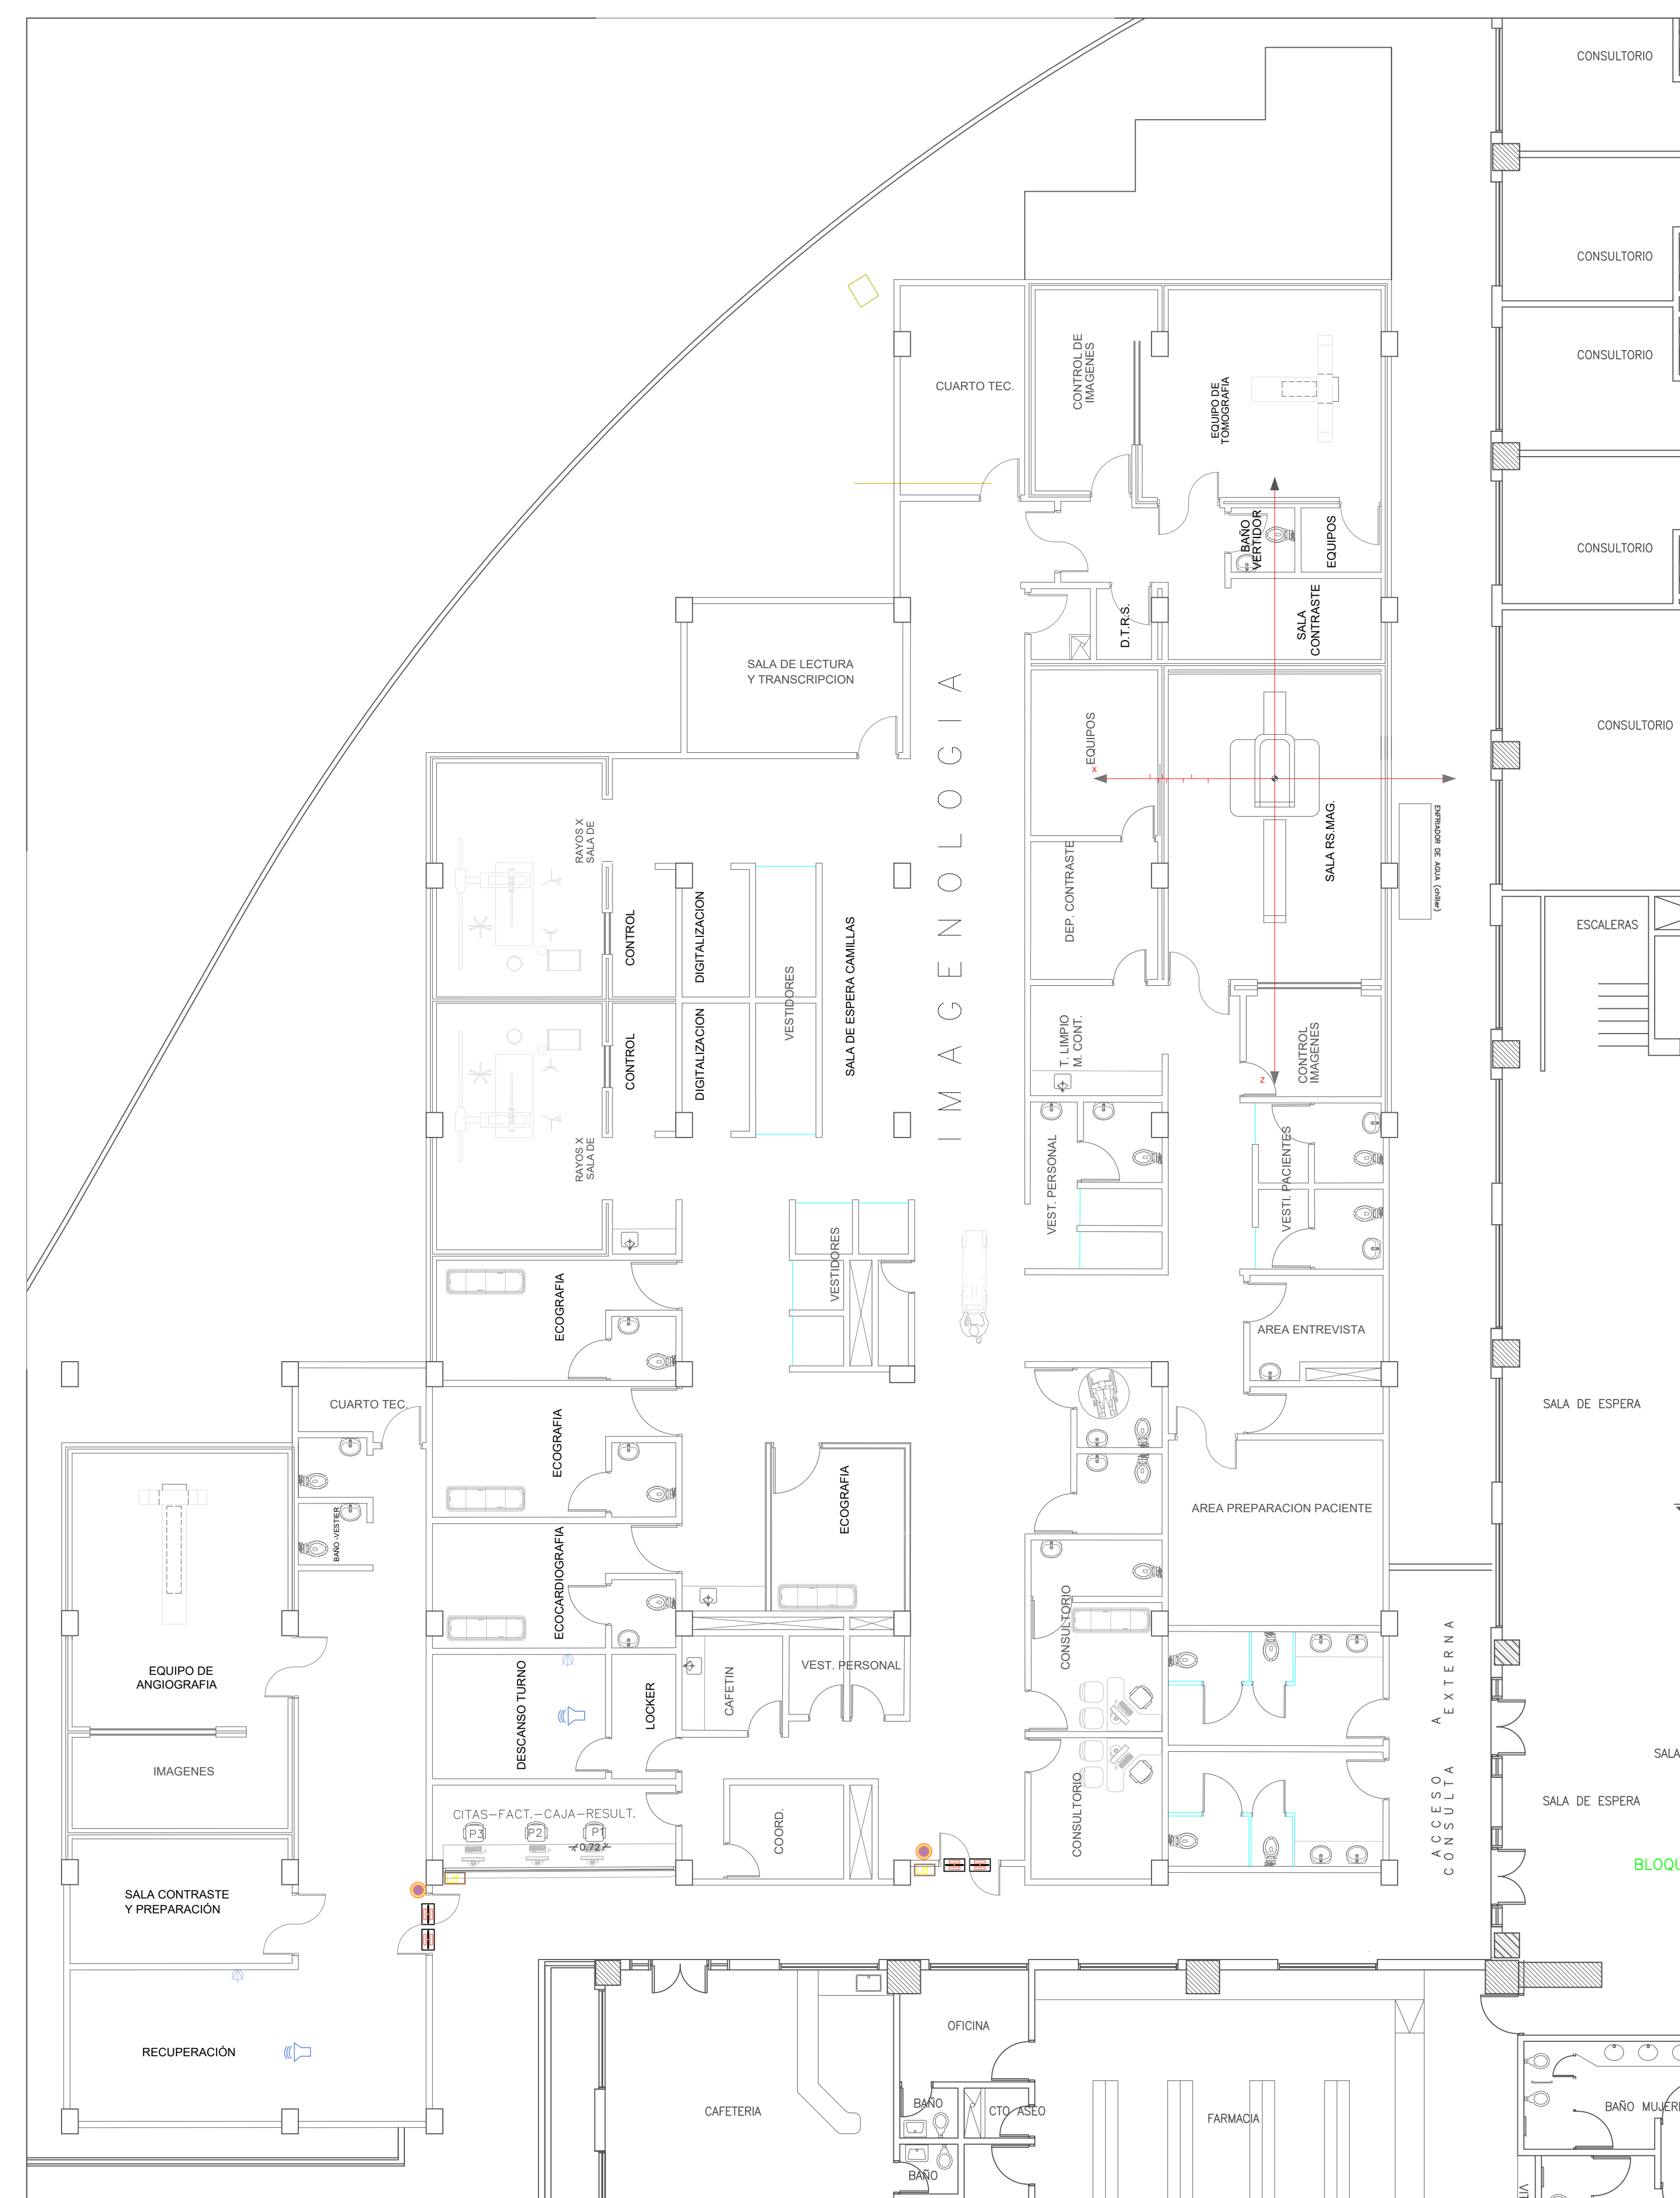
CONSULTORIO
CONSULTORIO
CONSULTORIO
CONSULTORIO
CONSULTORIO
CUARTO TEC.
CONTROL DE IMAGENES
EQUIPO DE TOMOGRAFIA
BAÑO VERTIDOR
EQUIPOS
D.T.R.S.
SALA CONTRASTE
SALA DE LECTURA Y TRANSCRIPCION
IMAGENOLOGIA
EQUIPOS
SALA RS.MAG.
ENFRIADOR DE AGUA (chiller)
DEP. CONTRASTE
RAYOS X SALA DE
CONTROL
DIGITALIZACION
VESTIDORES
SALA DE ESPERA CAMILLAS
ESCALERAS
T. LIMPIO M. CONT.
CONTROL IMAGENES
CONTROL
DIGITALIZACION
RAYOS X SALA DE
VEST. PERSONAL
VESTI. PACIENTES
VESTIDORES
ECOGRAFIA
AREA ENTREVISTA
CUARTO TEC.
SALA DE ESPERA
ECOGRAFIA
BAÑO-VESTIER
ECOGRAFIA
AREA PREPARACION PACIENTE
ECOCARDIOGRAFIA
CONSULTORIO
EQUIPO DE ANGIOGRAFIA
DESCANSO TURNO
LOCKER
CAFETIN
VEST. PERSONAL
ACCESO CONSULTA EXTERNA
IMAGENES
SALA
SALA DE ESPERA
CITAS-FACT.-CAJA-RESULT.
P3
P2
P1
0.72
COORD.
CONSULTORIO
BLOQU
SALA CONTRASTE Y PREPARACIÓN
OFICINA
RECUPERACIÓN
CAFETERIA
BAÑO
CTO ASEO
FARMACIA
BAÑO MUJERI
BAÑO